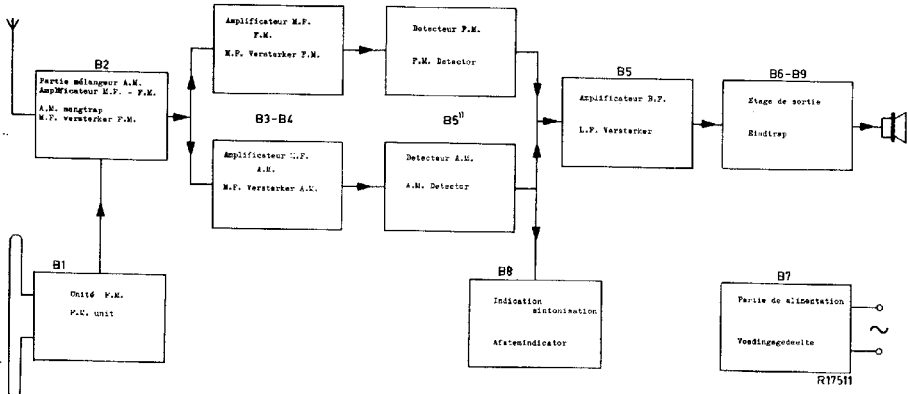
B2

Partie mélangeur A.M.
Amplificateur M.F. - F.M.

A.M. mengtrap
M.F. versterker F.M.

Amplificateur M.F.
F.M.

M.F. Versterker F.M.

Detecteur F.M.

F.M. Detector

B3-B4

Amplificateur M.F.
A.M.

M.F. Versterker A.M.

B5''

Detecteur A.M.

A.M. Detector

B5

Amplificateur B.F.

L.F. Versterker

B6-B9

Etage de sortie

Eindtrap

B1

Unité F.M.

F.M. unit

B8

Indication
syntonisation

Afstemindicator

B7

Partie de alimentation

Voedingsgedeelte

R17511